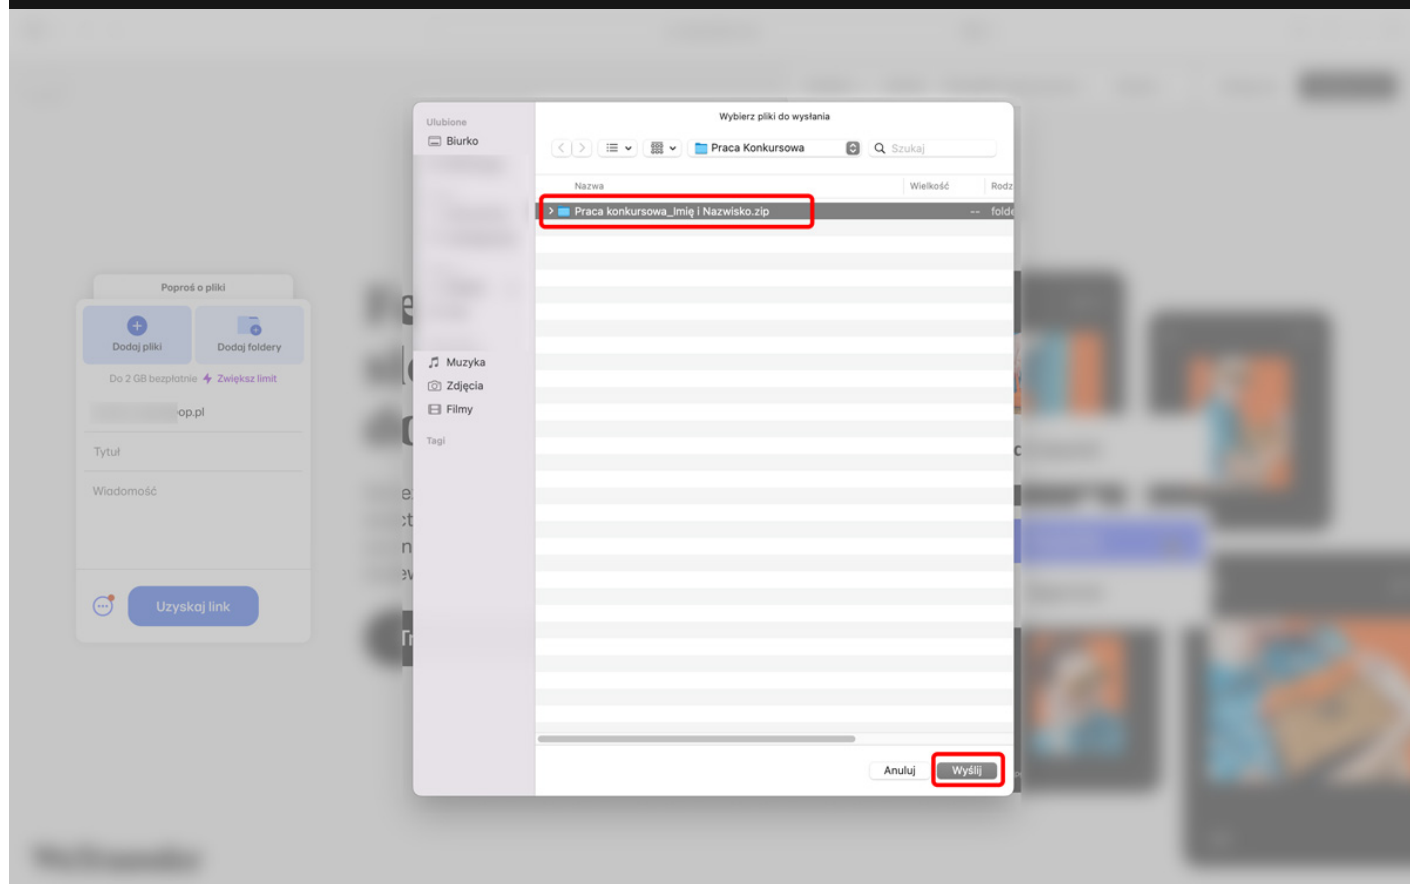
Poproś o pliki

Dodaj pliki

Dodaj foldery

Do 2 GB bezpłatnie Zwiększ limit

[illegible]op.pl

Tytuł

Wiadomość

Uzyskaj link

Ulubione

Biurko

Muzyka

Zdjęcia

Filmy

Tagi

Wybierz pliki do wysłania

Praca Konkursowa

Szukaj

| Nazwa | Wielkość | Rodz |
|---|---|---|
| Praca konkursowa_Imię i Nazwisko.zip | -- | folde |

Anuluj

Wyślij